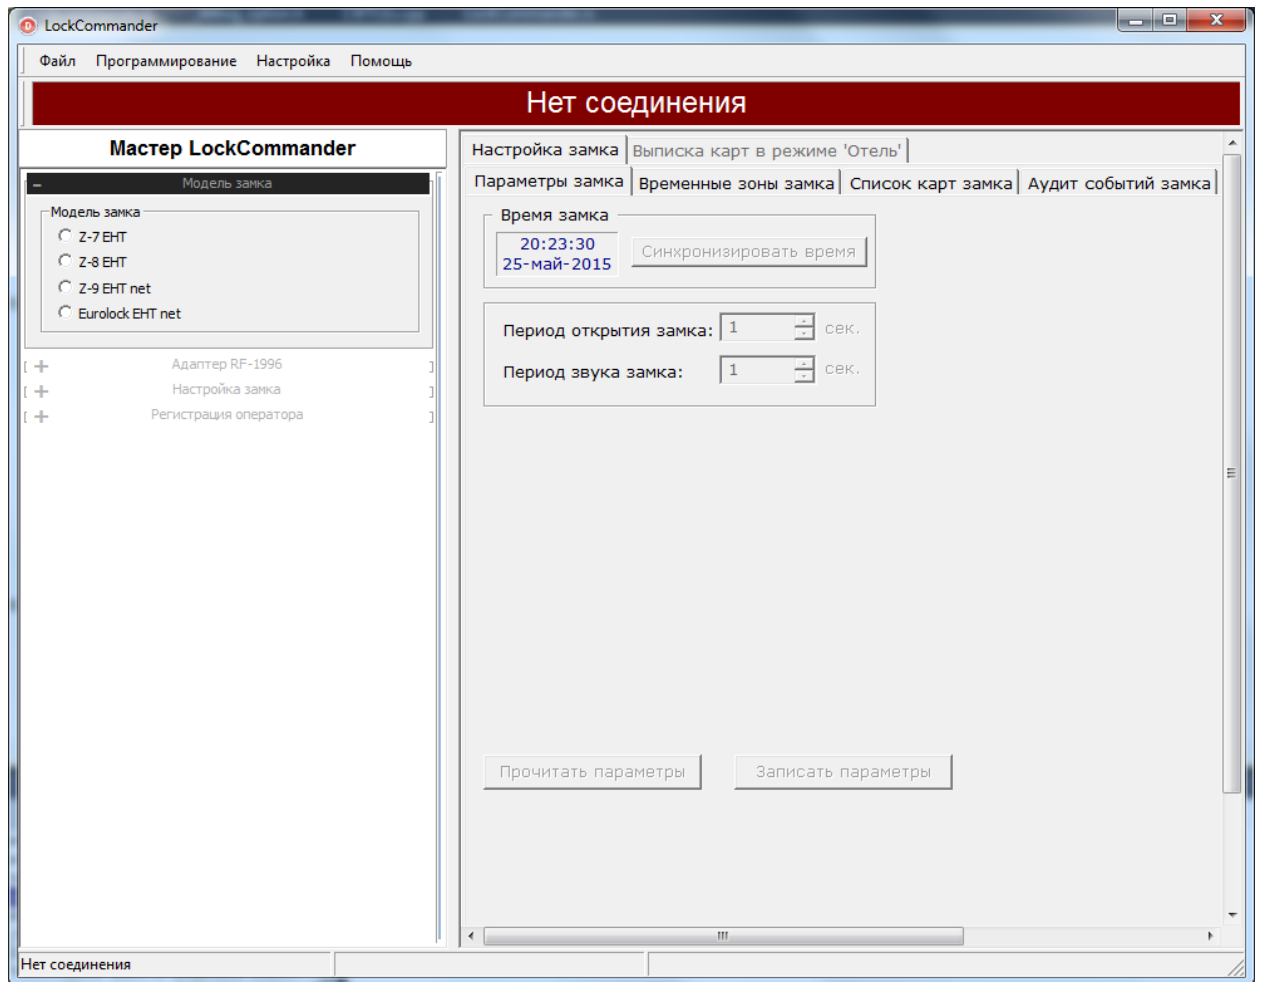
LockCommander

Файл Программирование Настройка Помощь

Нет соединения

Мастер LockCommander

– Модель замка

Модель замка
Z-7 EHT
Z-8 EHT
Z-9 EHT net
Eurolock EHT net

[ + Адаптер RF-1996 ]
[ + Настройка замка ]
[ + Регистрация оператора ]

Настройка замка | Выписка карт в режиме 'Отель'

Параметры замка | Временные зоны замка | Список карт замка | Аудит событий замка

Время замка
20:23:30
25-май-2015
Синхронизировать время

Период открытия замка: 1 сек.
Период звука замка: 1 сек.

Прочитать параметры
Записать параметры

Нет соединения